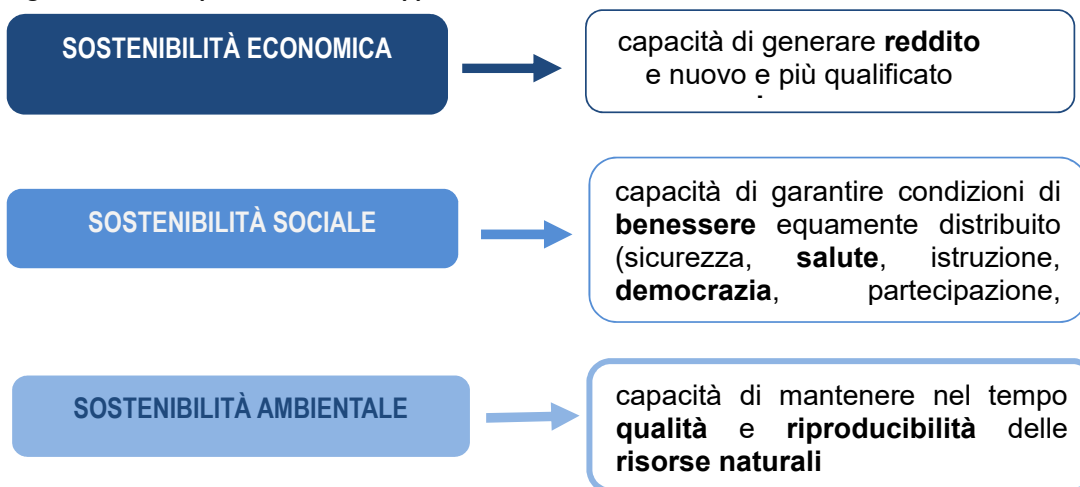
SOSTENIBILITÀ ECONOMICA

capacità di generare **reddito** e nuovo e più qualificato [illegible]

SOSTENIBILITÀ SOCIALE

capacità di garantire condizioni di **benessere** equamente distribuito (sicurezza, **salute**, istruzione, **democrazia**, partecipazione,

SOSTENIBILITÀ AMBIENTALE

capacità di mantenere nel tempo **qualità** e **riproducibilità** delle **risorse naturali**